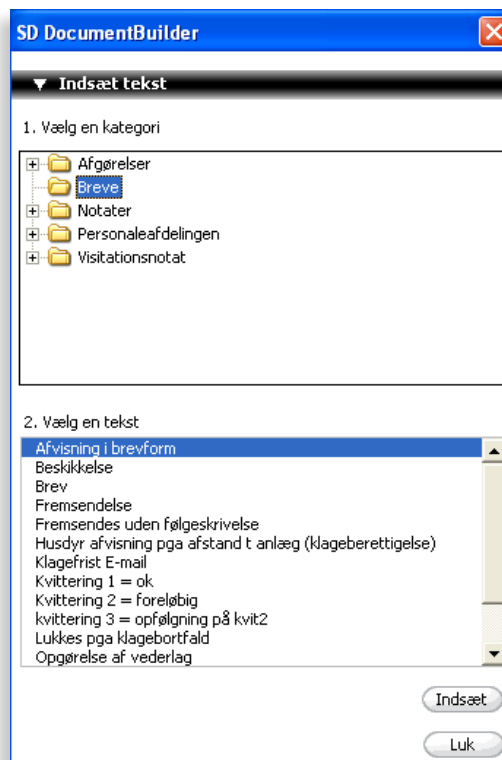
SD DocumentBuilder

▼ Indsæt tekst

1. Vælg en kategori

Afgørelser
Breve
Notater
Personaleafdelingen
Visitationsnotat

2. Vælg en tekst

Afvisning i brevform
Beskikkelse
Brev
Fremsendelse
Fremsendes uden følgeskrivelse
Husdyr afvisning pga afstand t anlæg (klageberettigelse)
Klagefrist E-mail
Kvittering 1 = ok
Kvittering 2 = foreløbig
kvittering 3 = opfølgning på kvit2
Lukkes pga klagebortfald
Opgørelse af vederlag

Indsæt

Luk